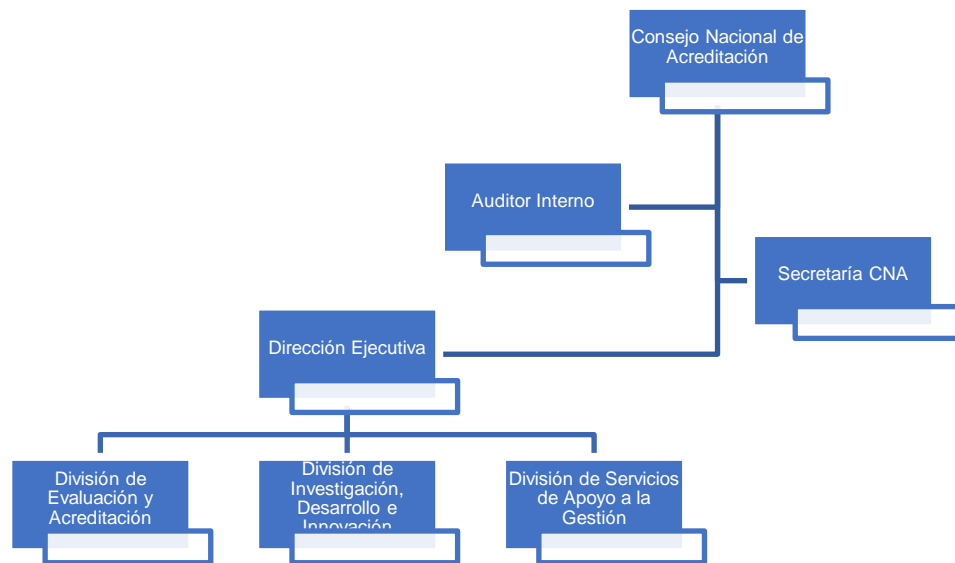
Consejo Nacional de Acreditación

Auditor Interno

Secretaría CNA

Dirección Ejecutiva

División de Evaluación y Acreditación

División de Investigación, Desarrollo e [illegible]

División de Servicios de Apoyo a la Gestión